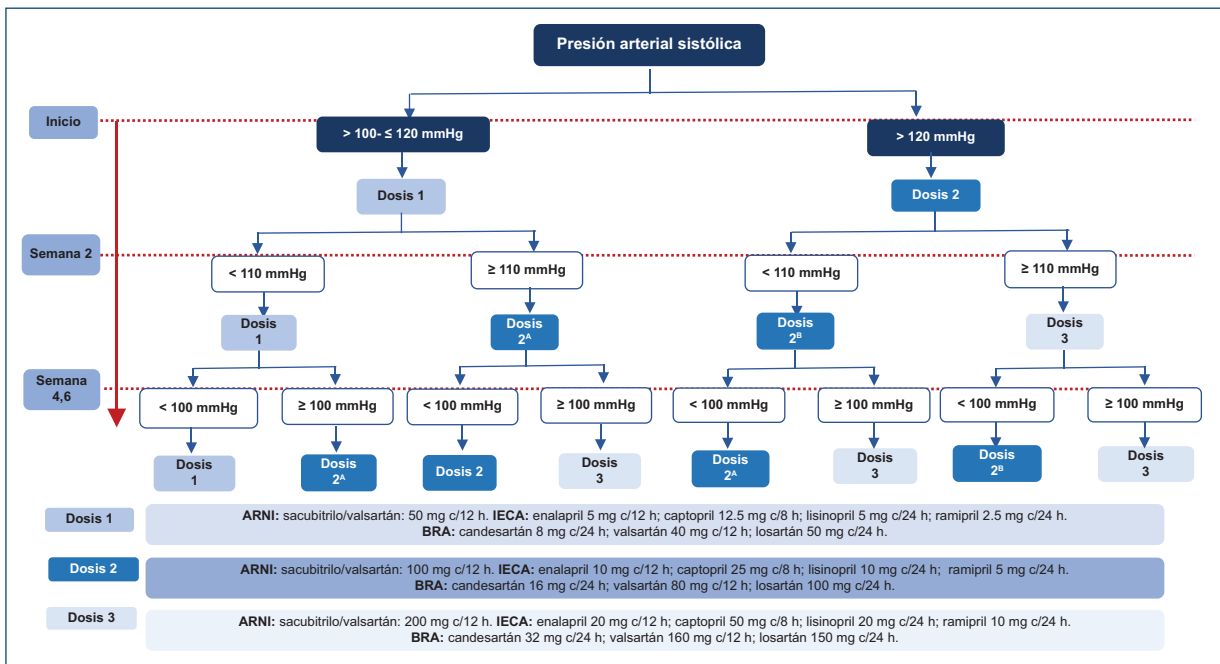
Presión arterial sistólica

Inicio

> 100- ≤ 120 mmHg

> 120 mmHg

Dosis 1

Dosis 2

Semana 2

< 110 mmHg

≥ 110 mmHg

< 110 mmHg

≥ 110 mmHg

Dosis 1

Dosis $2^A$

Dosis $2^B$

Dosis 3

Semana 4,6

< 100 mmHg

≥ 100 mmHg

< 100 mmHg

≥ 100 mmHg

< 100 mmHg

≥ 100 mmHg

< 100 mmHg

≥ 100 mmHg

Dosis 1

Dosis $2^A$

Dosis 2

Dosis 3

Dosis $2^A$

Dosis 3

Dosis $2^B$

Dosis 3

Dosis 1

ARNI: sacubitrilo/valsartán: 50 mg c/12 h. IECA: enalapril 5 mg c/12 h; captopril 12.5 mg c/8 h; lisinopril 5 mg c/24 h; ramipril 2.5 mg c/24 h. BRA: candesartán 8 mg c/24 h; valsartán 40 mg c/12 h; losartán 50 mg c/24 h.

Dosis 2

ARNI: sacubitrilo/valsartán: 100 mg c/12 h. IECA: enalapril 10 mg c/12 h; captopril 25 mg c/8 h; lisinopril 10 mg c/24 h; ramipril 5 mg c/24 h. BRA: candesartán 16 mg c/24 h; valsartán 80 mg c/12 h; losartán 100 mg c/24 h.

Dosis 3

ARNI: sacubitrilo/valsartán: 200 mg c/12 h. IECA: enalapril 20 mg c/12 h; captopril 50 mg c/8 h; lisinopril 20 mg c/24 h; ramipril 10 mg c/24 h. BRA: candesartán 32 mg c/24 h; valsartán 160 mg c/12 h; losartán 150 mg c/24 h.